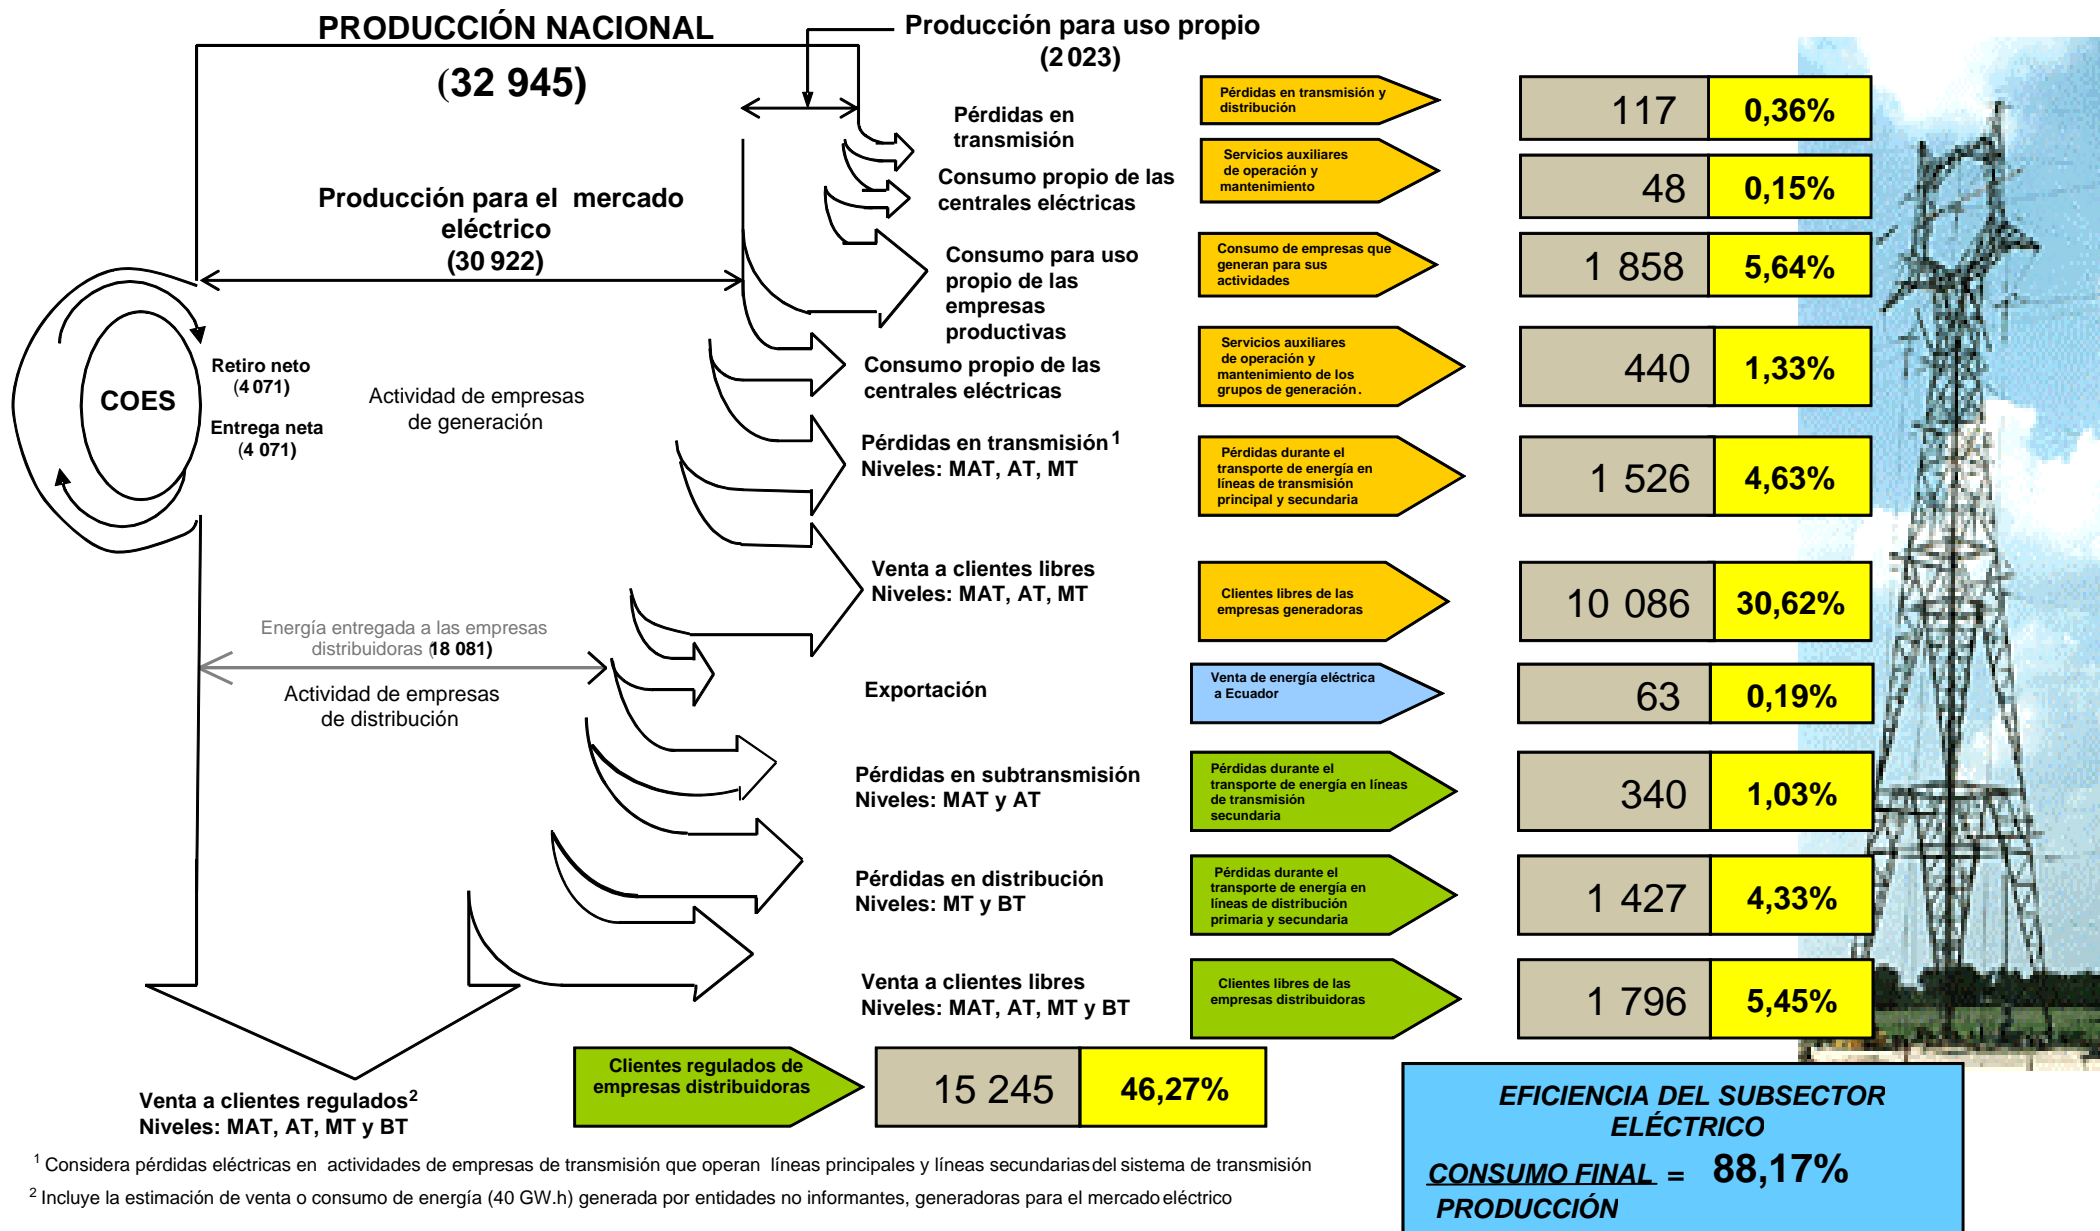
PRODUCCIÓN NACIONAL

(32 945)

Producción para uso propio (2 023)

Pérdidas en transmisión

Consumo propio de las centrales eléctricas

Producción para el mercado eléctrico (30 922)

Consumo para uso propio de las empresas productivas

COES

Retiro neto (4 071)

Entrega neta (4 071)

Actividad de empresas de generación

Consumo propio de las centrales eléctricas

Pérdidas en transmisión$^1$
Niveles: MAT, AT, MT

Venta a clientes libres
Niveles: MAT, AT, MT

Energía entregada a las empresas distribuidoras (18 081)

Actividad de empresas de distribución

Exportación

Pérdidas en subtransmisión
Niveles: MAT y AT

Pérdidas en distribución
Niveles: MT y BT

Venta a clientes libres
Niveles: MAT, AT, MT y BT

Venta a clientes regulados$^2$
Niveles: MAT, AT, MT y BT

Clientes regulados de empresas distribuidoras

| Concepto | Valor | % |
|---|---|---|
| Pérdidas en transmisión y distribución | 117 | 0,36% |
| Servicios auxiliares de operación y mantenimiento | 48 | 0,15% |
| Consumo de empresas que generan para sus actividades | 1 858 | 5,64% |
| Servicios auxiliares de operación y mantenimiento de los grupos de generación. | 440 | 1,33% |
| Pérdidas durante el transporte de energía en líneas de transmisión principal y secundaria | 1 526 | 4,63% |
| Clientes libres de las empresas generadoras | 10 086 | 30,62% |
| Venta de energía eléctrica a Ecuador | 63 | 0,19% |
| Pérdidas durante el transporte de energía en líneas de transmisión secundaria | 340 | 1,03% |
| Pérdidas durante el transporte de energía en líneas de distribución primaria y secundaria | 1 427 | 4,33% |
| Clientes libres de las empresas distribuidoras | 1 796 | 5,45% |
| Clientes regulados de empresas distribuidoras | 15 245 | 46,27% |

EFICIENCIA DEL SUBSECTOR ELÉCTRICO
CONSUMO FINAL / PRODUCCIÓN = 88,17%

$^1$ Considera pérdidas eléctricas en actividades de empresas de transmisión que operan líneas principales y líneas secundarias del sistema de transmisión
$^2$ Incluye la estimación de venta o consumo de energía (40 GW.h) generada por entidades no informantes, generadoras para el mercado eléctrico